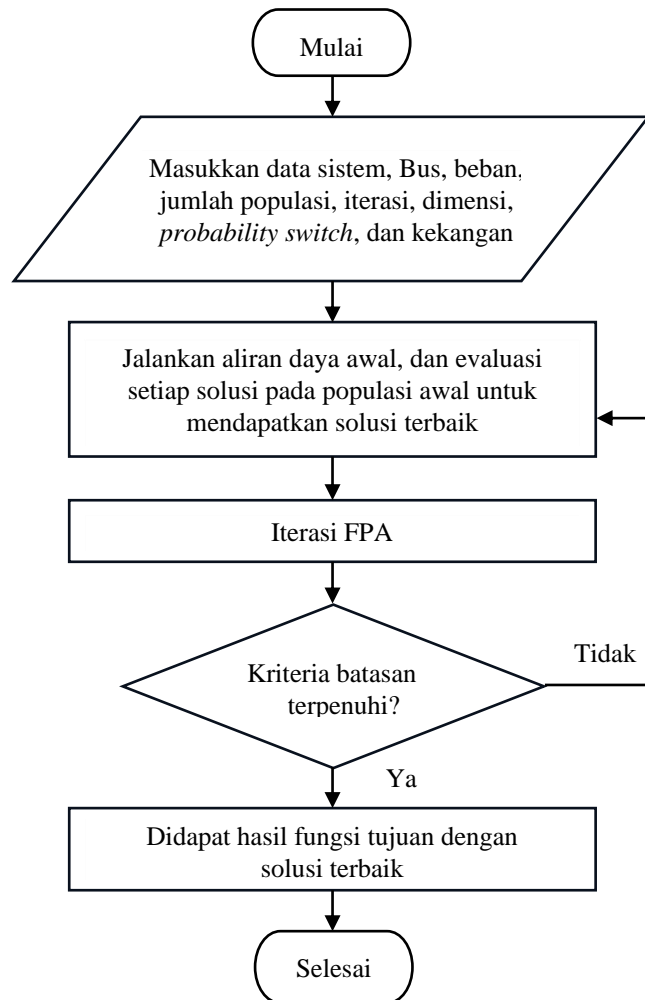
Mulai

Masukkan data sistem, Bus, beban, jumlah populasi, iterasi, dimensi, *probability switch*, dan kekangan

Jalankan aliran daya awal, dan evaluasi setiap solusi pada populasi awal untuk mendapatkan solusi terbaik

Iterasi FPA

Kriteria batasan terpenuhi?

Tidak

Ya

Didapat hasil fungsi tujuan dengan solusi terbaik

Selesai